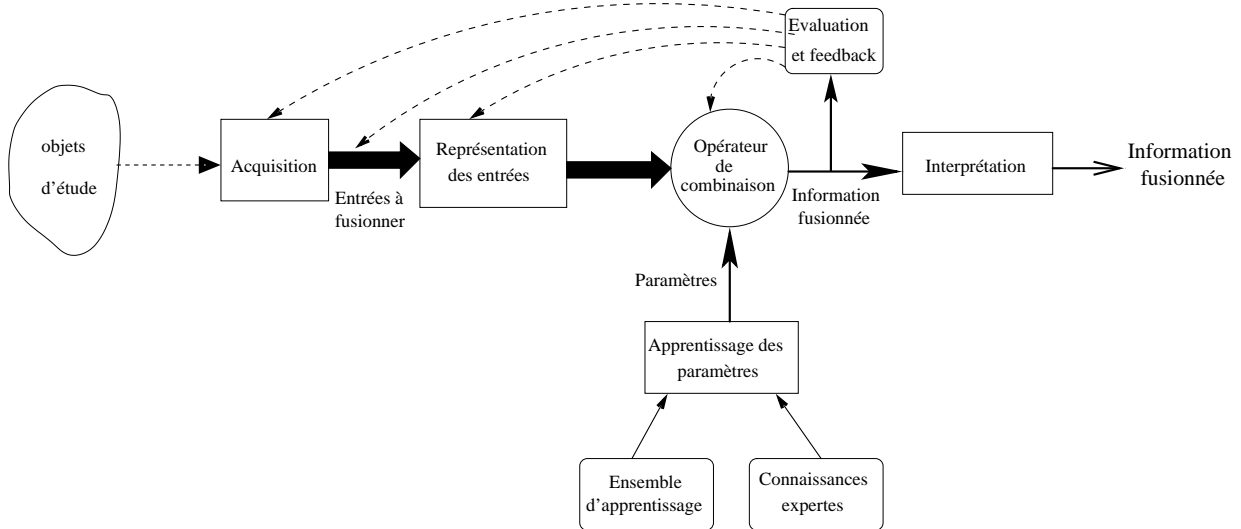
Evaluation et feedback

objets d'étude

Acquisition

Entrées à fusionner

Représentation des entrées

Opérateur de combinaison

Information fusionnée

Interprétation

Information fusionnée

Paramètres

Apprentissage des paramètres

Ensemble d'apprentissage

Connaissances expertes